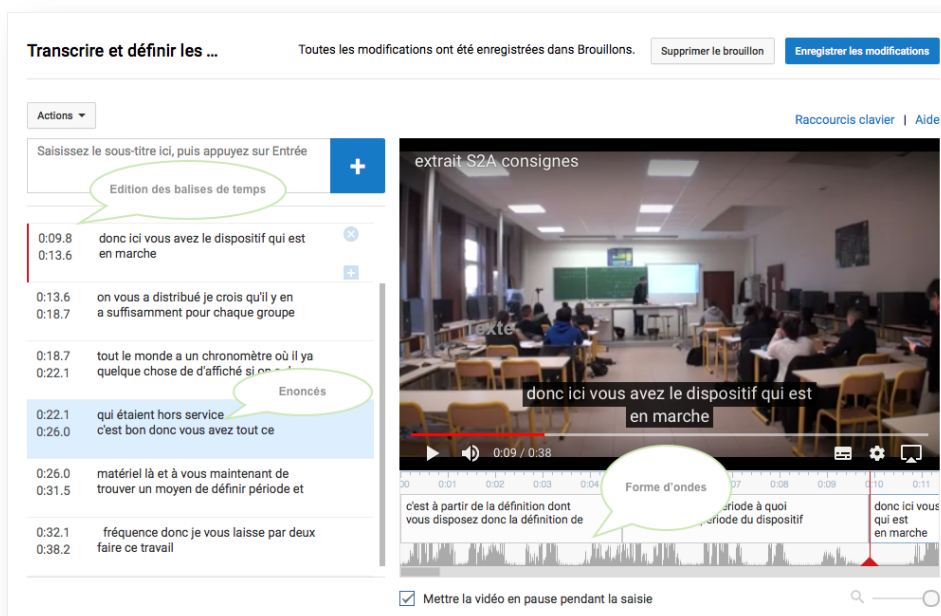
Transcrire et définir les ...

Toutes les modifications ont été enregistrées dans Brouillons.

Supprimer le brouillon

Enregistrer les modifications

Actions

Raccourcis clavier | Aide

Saisissez le sous-titre ici, puis appuyez sur Entrée

+

Edition des balises de temps

0:09.8
0:13.6
donc ici vous avez le dispositif qui est en marche

0:13.6
0:18.7
on vous a distribué je crois qu'il y en a suffisamment pour chaque groupe

0:18.7
0:22.1
tout le monde a un chronomètre où il ya quelque chose de d'affiché si on a

Enoncés

0:22.1
0:26.0
qui étaient hors service
c'est bon donc vous avez tout ce

0:26.0
0:31.5
matériel là et à vous maintenant de trouver un moyen de définir période et

0:32.1
0:38.2
fréquence donc je vous laisse par deux faire ce travail

extrait S2A consignes

Texte

donc ici vous avez le dispositif qui est en marche

0:09 / 0:38

Forme d'ondes

00:00 0:01 0:02 0:03 0:04 0:07 0:08 0:09

c'est à partir de la définition dont vous disposez donc la définition de

période à quoi période du dispositif

donc ici vous qui est en marche

Mettre la vidéo en pause pendant la saisie